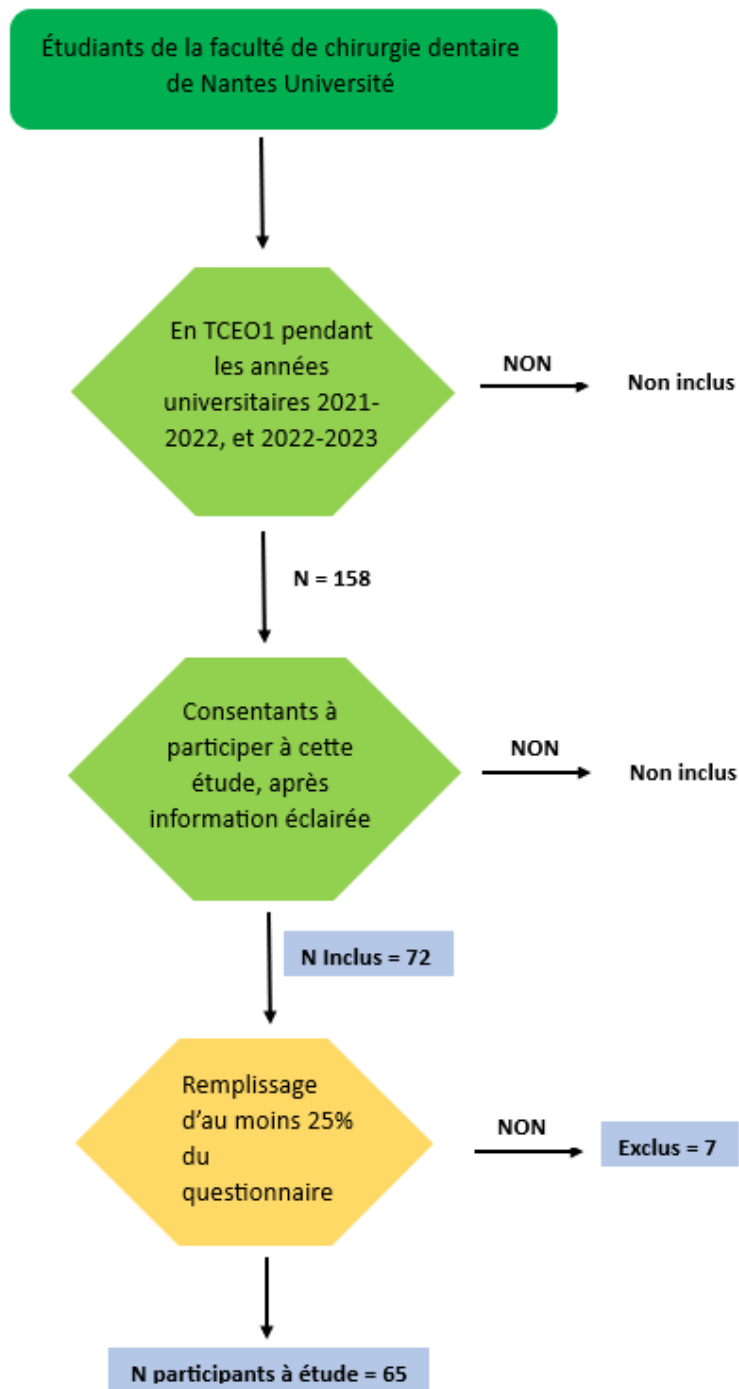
Étudiants de la faculté de chirurgie dentaire de Nantes Université

En TCEO1 pendant les années universitaires 2021-2022, et 2022-2023

NON

Non inclus

N = 158

Consentants à participer à cette étude, après information éclairée

NON

Non inclus

N Inclus = 72

Remplissage d'au moins 25% du questionnaire

NON

Exclus = 7

N participants à étude = 65